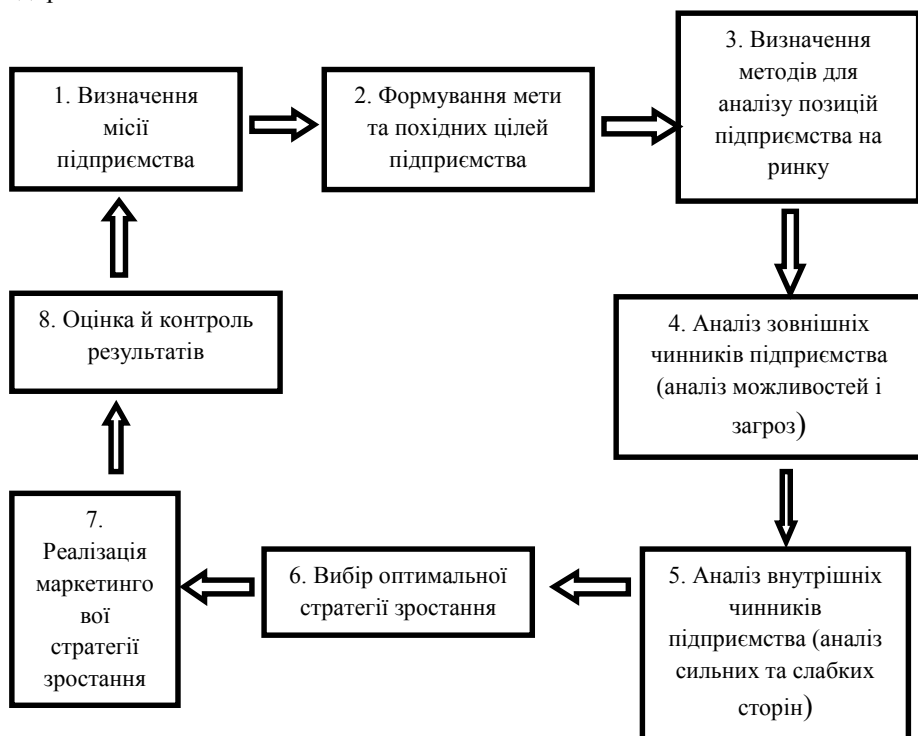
1. Визначення місії підприємства

2. Формування мети та похідних цілей підприємства

3. Визначення методів для аналізу позицій підприємства на ринку

4. Аналіз зовнішніх чинників підприємства (аналіз можливостей і загроз)

5. Аналіз внутрішніх чинників підприємства (аналіз сильних та слабких сторін)

6. Вибір оптимальної стратегії зростання

7. Реалізація маркетинго вої стратегії зростання

8. Оцінка й контроль результатів